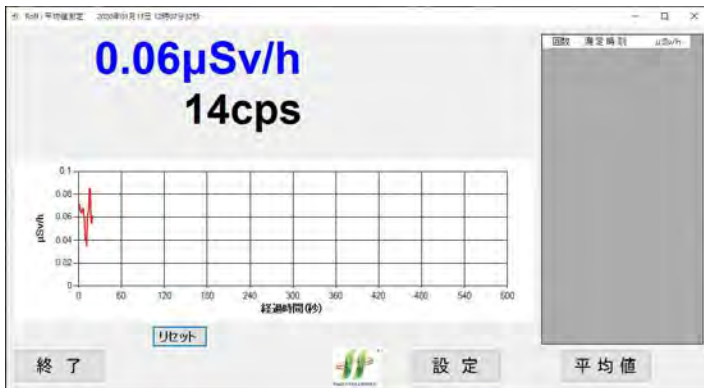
Sv(h) 平均値測定 2020年01月13日 12時07分32秒

0.06μSv/h
14cps

| 回数 | 測定時刻 | μSv/h |
|---|---|---|

0.1
0.08
0.06
0.04
0.02
0
μSv/h
0 60 120 180 240 300 360 420 480 540 600
経過時間(秒)

リセット

終了

設定

平均値